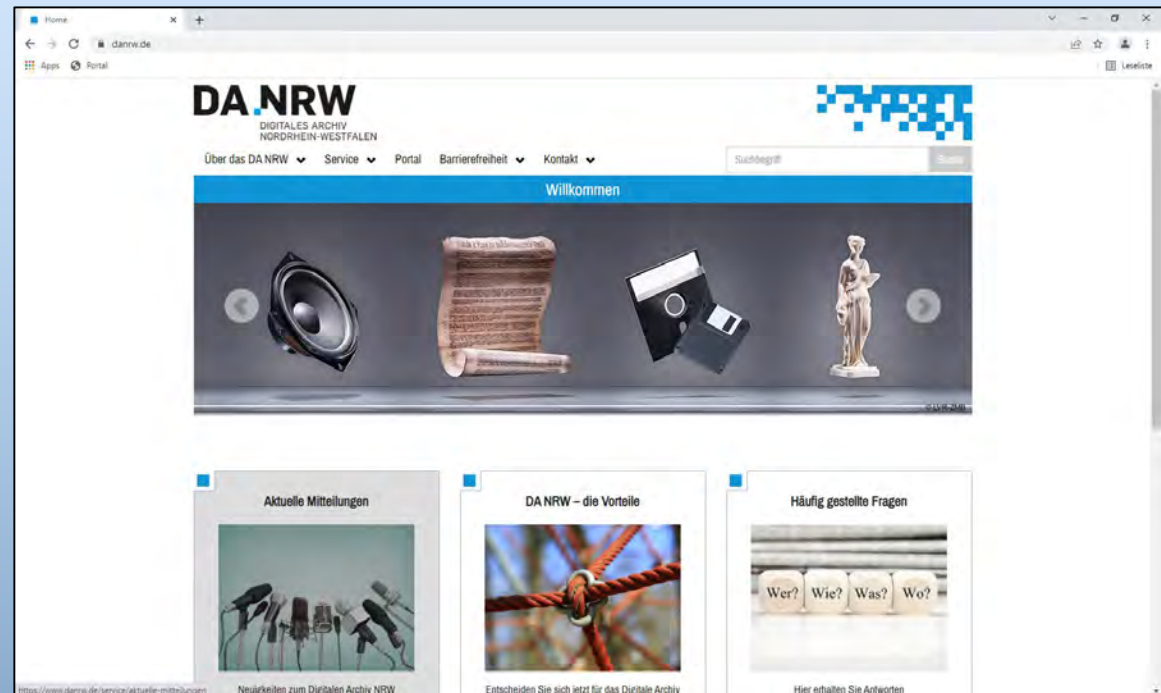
Home
danrw.de
Apps Portal
Leseliste

DA NRW
DIGITALES ARCHIV
NORDRHEIN-WESTFALEN

Über das DA NRW Service Portal Barrierefreiheit Kontakt
Suchbegriff
Suche

Willkommen

© LVR-ZMB

Aktuelle Mitteilungen
Neuigkeiten zum Digitalen Archiv NRW

DA NRW – die Vorteile
Entscheiden Sie sich jetzt für das Digitale Archiv

Häufig gestellte Fragen
Wer? Wie? Was? Wo?
Hier erhalten Sie Antworten

https://www.danrw.de/service/aktuelle-mitteilungen